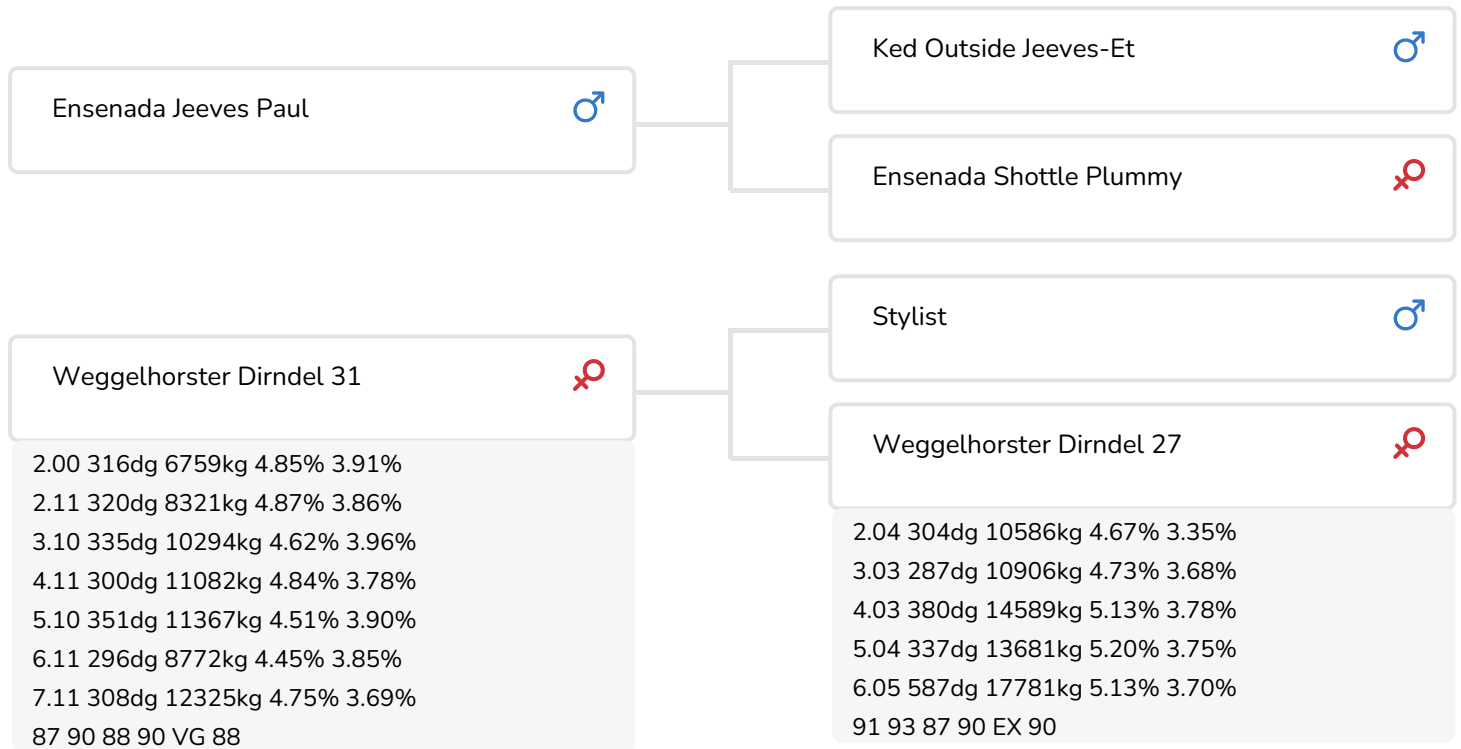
Ensenada Jeeves Paul ♂

Ked Outside Jeeves-Et ♂

Ensenada Shottle Plummy ♀

Weggelhorster Dirndel 31 ♀

2.00 316dg 6759kg 4.85% 3.91%
2.11 320dg 8321kg 4.87% 3.86%
3.10 335dg 10294kg 4.62% 3.96%
4.11 300dg 11082kg 4.84% 3.78%
5.10 351dg 11367kg 4.51% 3.90%
6.11 296dg 8772kg 4.45% 3.85%
7.11 308dg 12325kg 4.75% 3.69%
87 90 88 90 VG 88

Stylist ♂

Weggelhorster Dirndel 27 ♀

2.04 304dg 10586kg 4.67% 3.35%
3.03 287dg 10906kg 4.73% 3.68%
4.03 380dg 14589kg 5.13% 3.78%
5.04 337dg 13681kg 5.20% 3.75%
6.05 587dg 17781kg 5.13% 3.70%
91 93 87 90 EX 90